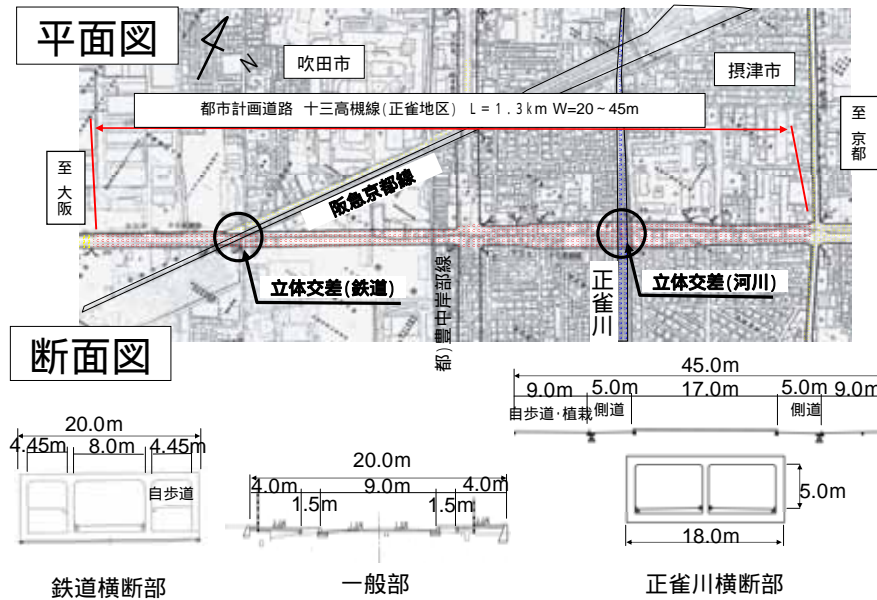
平面図

N

吹田市

摂津市

都市計画道路 十三高槻線(正雀地区) L=1.3km W=20~45m

至大阪

至京都

阪急京都線

立体交差(鉄道)

府道豊中岸部線

正雀川

立体交差(河川)

断面図

20.0m
4.45m 8.0m 4.45m
自歩道

鉄道横断部

20.0m
4.0m 9.0m 4.0m
1.5m 1.5m

一般部

45.0m
9.0m 5.0m 17.0m 5.0m 9.0m
自歩道･植栽 側道 側道

5.0m
18.0m

正雀川横断部